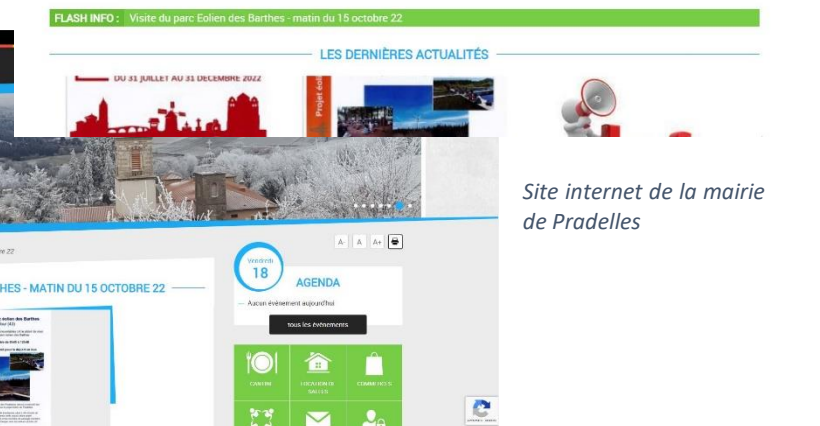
FLASH INFO : Visite du parc Eolien des Barthes - matin du 15 octobre 22

LES DERNIÈRES ACTUALITÉS

DU 31 JUILLET AU 31 DECEMBRE 2022

Projet éoli

A- A A+

Vendredi 18

AGENDA

Aucun évènement aujourd'hui

tous les évènements

HES - MATIN DU 15 OCTOBRE 22

CANTINE

LOCATION DE SALLES

COMMERCES

Site internet de la mairie de Pradelles